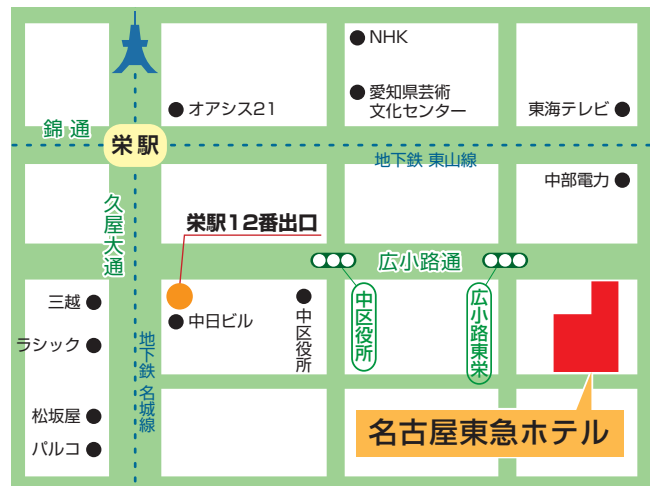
NHK
オアシス21
愛知県芸術文化センター
東海テレビ
錦通
栄駅
地下鉄 東山線
中部電力
久屋大通
栄駅12番出口
広小路通
三越
中日ビル
中区役所
中区役所
広小路東栄
ラシック
地下鉄名城線
松坂屋
パルコ
名古屋東急ホテル